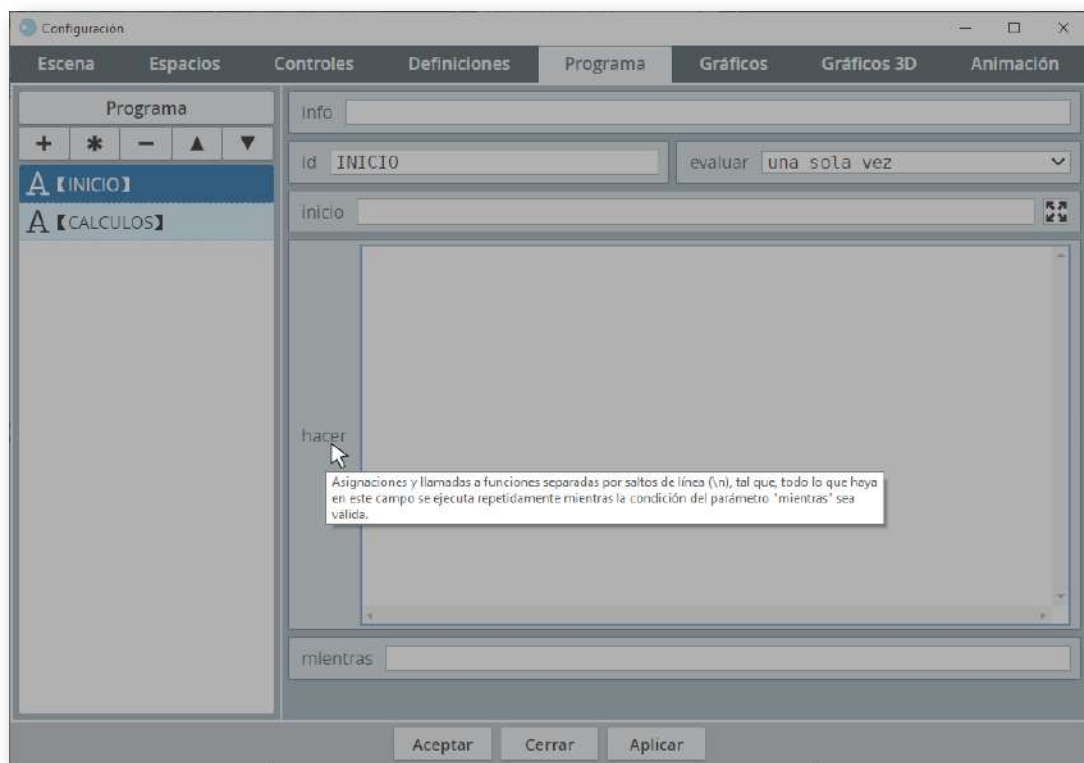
Configuración

Escena | Espacios | Controles | Definiciones | Programa | Gráficos | Gráficos 3D | Animación

Programa

+ * − ▲ ▼

A 【INICIO】
A 【CALCULOS】

info

id INICIO

evaluar una sola vez

inicio

hacer

Asignaciones y llamadas a funciones separadas por saltos de línea (\n), tal que, todo lo que haya en este campo se ejecuta repetidamente mientras la condición del parámetro "mientras" sea valida.

mientras

Aceptar Cerrar Aplicar